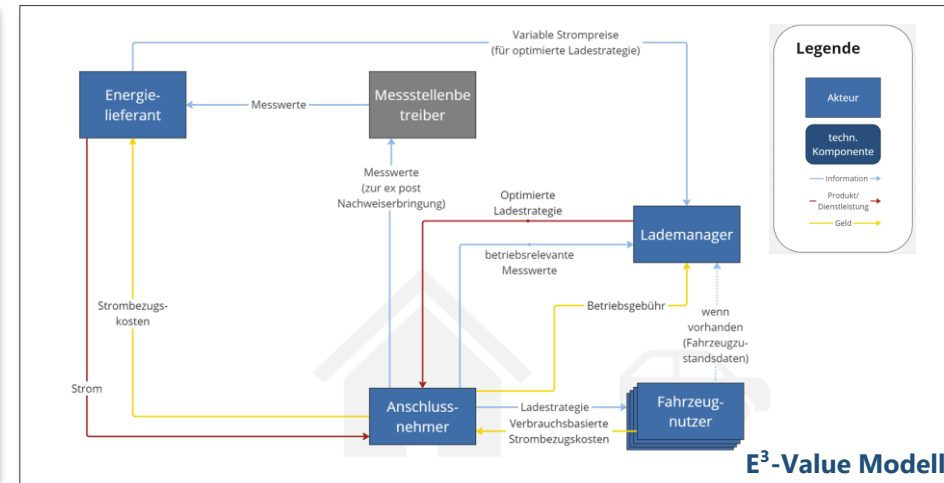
Variable Strompreise (für optimierte Ladestrategie)

Energielieferant

Messwerte

Messstellenbetreiber

Legende

Akteur

techn. Komponente

Information

Produkt/ Dienstleistung

Geld

Messwerte (zur ex post Nachweiserbringung)

Optimierte Ladestrategie

Lademanager

betriebsrelevante Messwerte

Strombezugskosten

Betriebsgebühr

wenn vorhanden (Fahrzeugzustandsdaten)

Strom

Anschlussnehmer

Ladestrategie

Verbrauchsbasierte Strombezugskosten

Fahrzeugnutzer

$E^3$-Value Modell